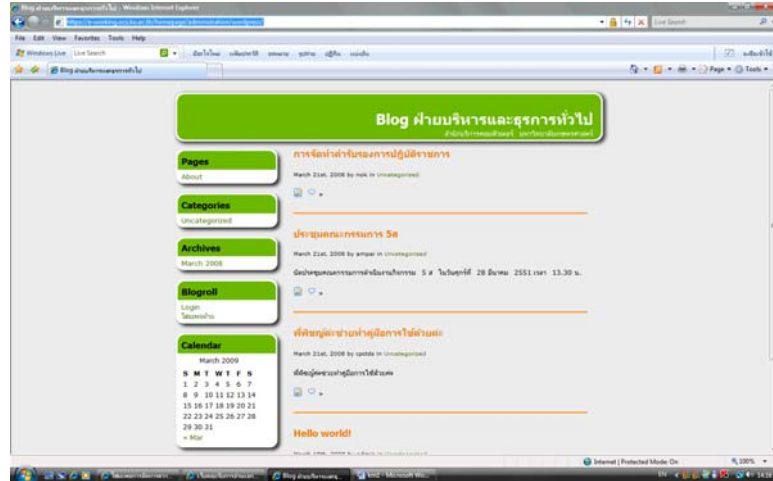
Blog ฝ่ายบริหารและธุรการทั่วไป - Windows Internet Explorer

File Edit View Favorites Tools Help

Live Search

Blog ฝ่ายบริหารและธุรการทั่วไป

Page Tools

Blog ฝ่ายบริหารและธุรการทั่วไป

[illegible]

Pages
About

Categories
Uncategorized

Archives
March 2008

Blogroll
Login
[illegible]

Calendar
March 2009

| S | M | T | W | T | F | S |
|---|---|---|---|---|---|---|
| 1 | 2 | 3 | 4 | 5 | 6 | 7 |
| 8 | 9 | 10 | 11 | 12 | 13 | 14 |
| 15 | 16 | 17 | 18 | 19 | 20 | 21 |
| 22 | 23 | 24 | 25 | 26 | 27 | 28 |
| 29 | 30 | 31 | | | | |

« Mar

การจัดทำคำรับรองการปฏิบัติราชการ

March 21st, 2008 by nok in Uncategorized

ประชุมคณะกรรมการ 5ส

March 21st, 2008 by ampai in Uncategorized

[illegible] 5 ส ในวันศุกร์ที่ 28 มีนาคม 2551 เวลา 13.30 น.

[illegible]

March 21st, 2008 by cpdds in Uncategorized

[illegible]

Hello world!

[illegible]

Internet | Protected Mode: On

100%

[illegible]